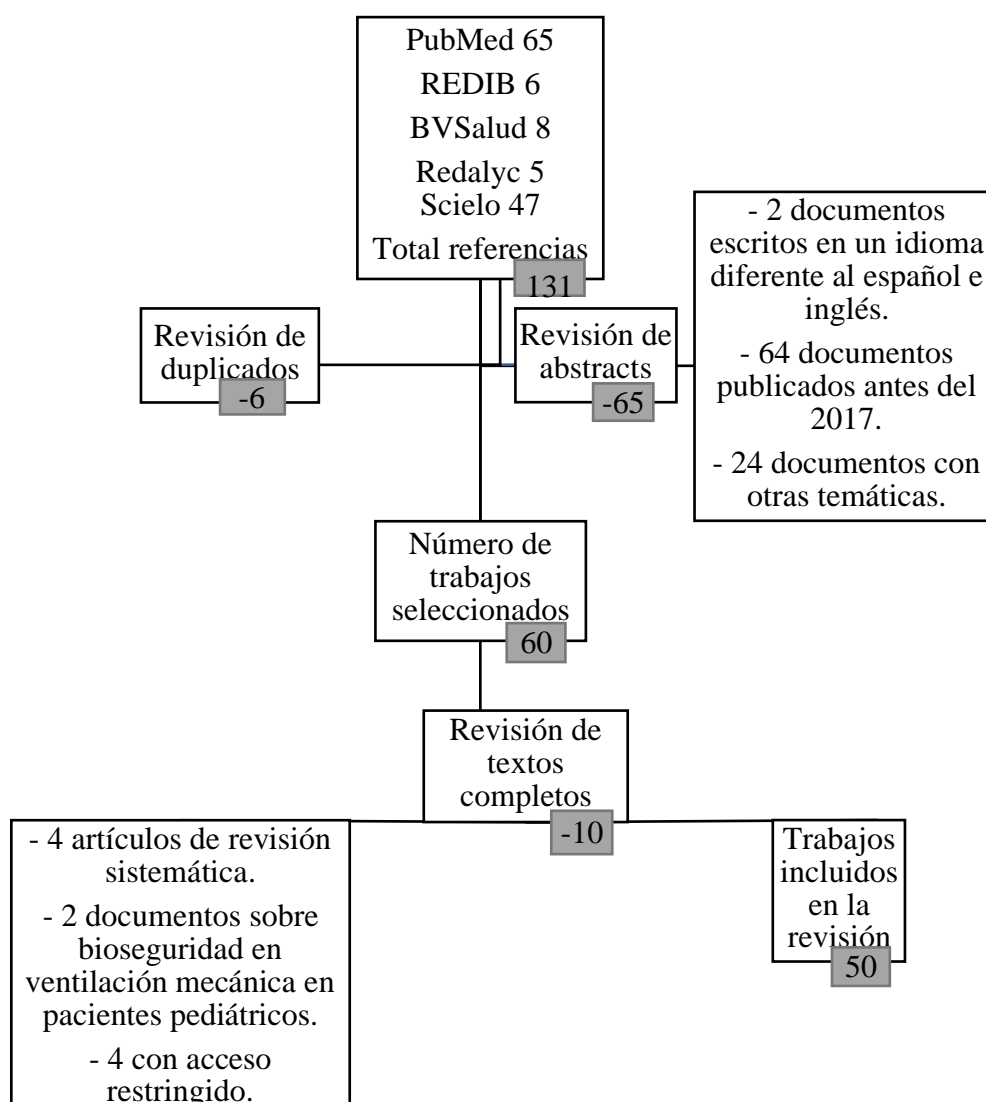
PubMed 65
REDIB 6
BVSalud 8
Redalyc 5
Scielo 47
Total referencias
131

Revisión de duplicados
-6

Revisión de abstracts
-65

- 2 documentos escritos en un idioma diferente al español e inglés.
- 64 documentos publicados antes del 2017.
- 24 documentos con otras temáticas.

Número de trabajos seleccionados
60

Revisión de textos completos
-10

- 4 artículos de revisión sistemática.
- 2 documentos sobre bioseguridad en ventilación mecánica en pacientes pediátricos.
- 4 con acceso restringido.

Trabajos incluidos en la revisión
50